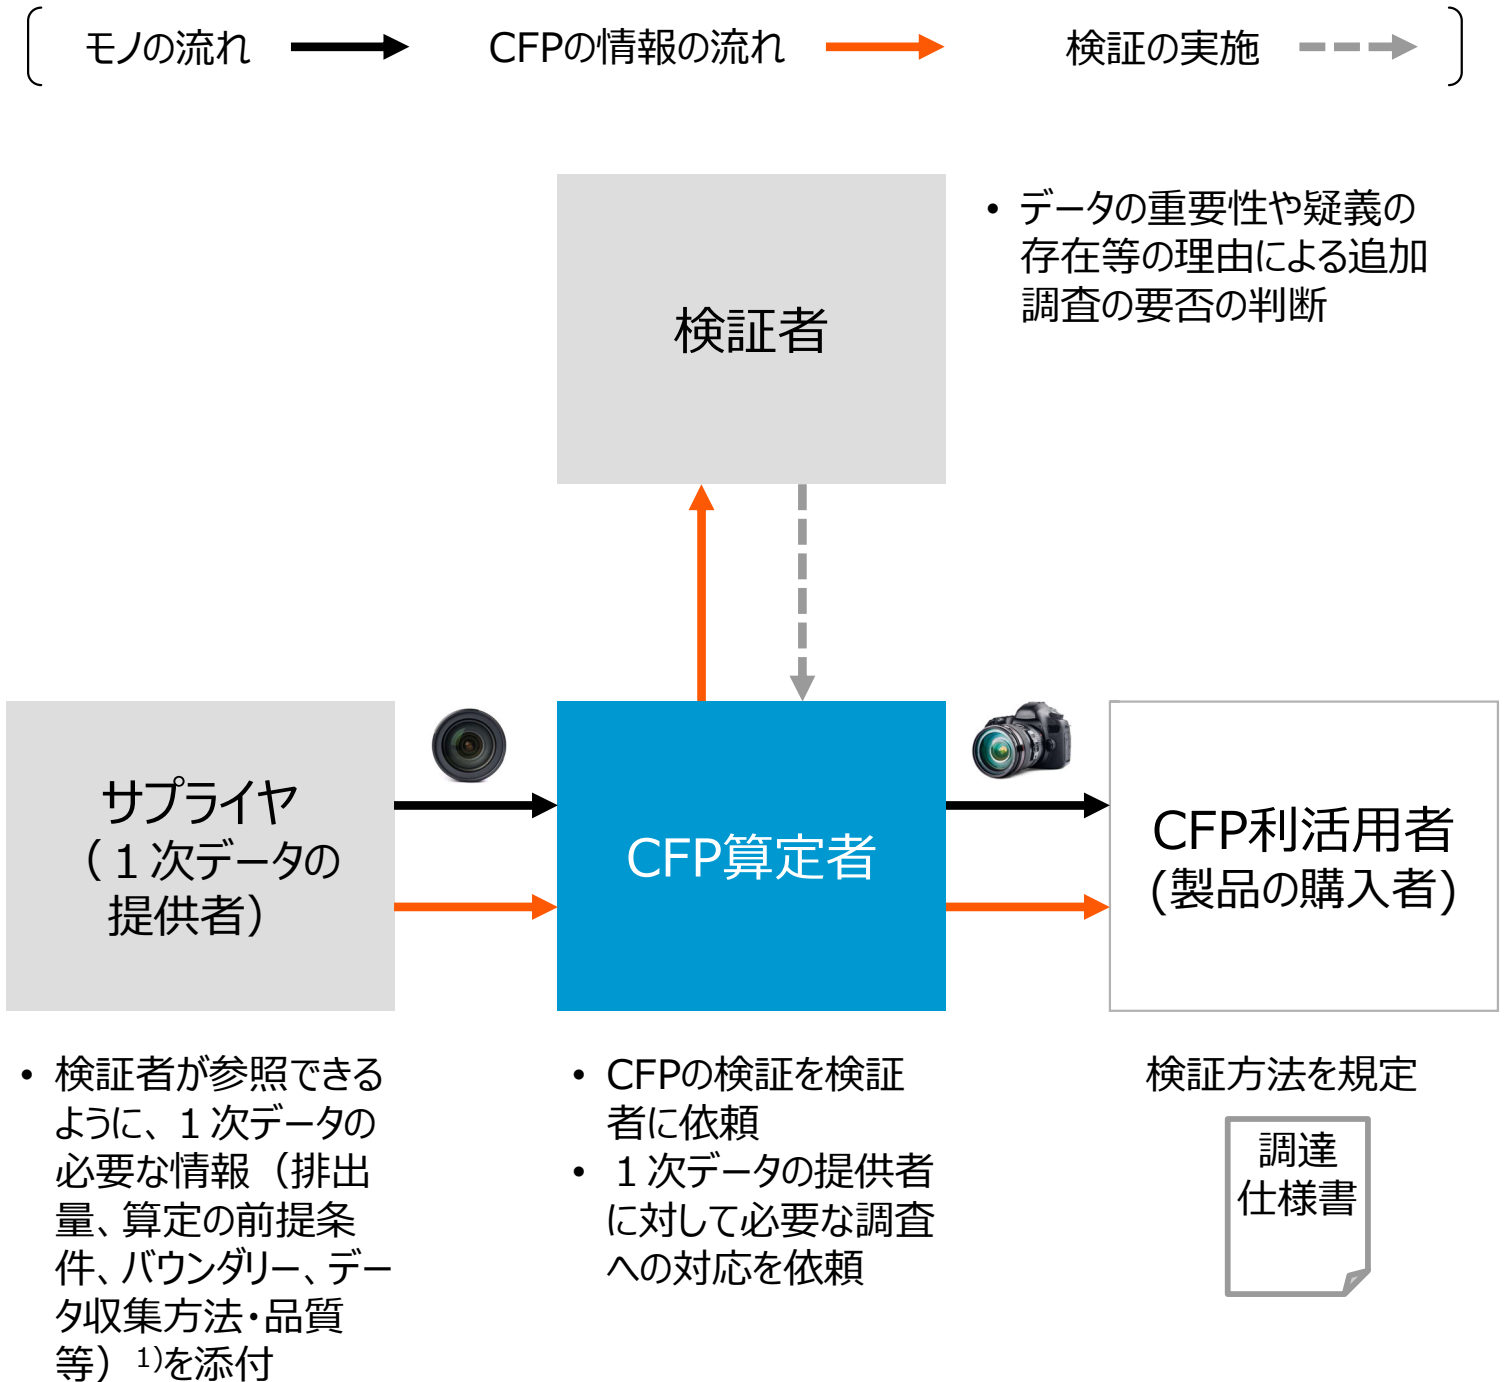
モノの流れ　CFPの情報の流れ　検証の実施

検証者

• データの重要性や疑義の存在等の理由による追加調査の要否の判断

サプライヤ（１次データの提供者）

CFP算定者

CFP利活用者（製品の購入者）

• 検証者が参照できるように、１次データの必要な情報（排出量、算定の前提条件、バウンダリー、データ収集方法・品質等）$^{1)}$を添付

• CFPの検証を検証者に依頼
• １次データの提供者に対して必要な調査への対応を依頼

検証方法を規定

調達仕様書